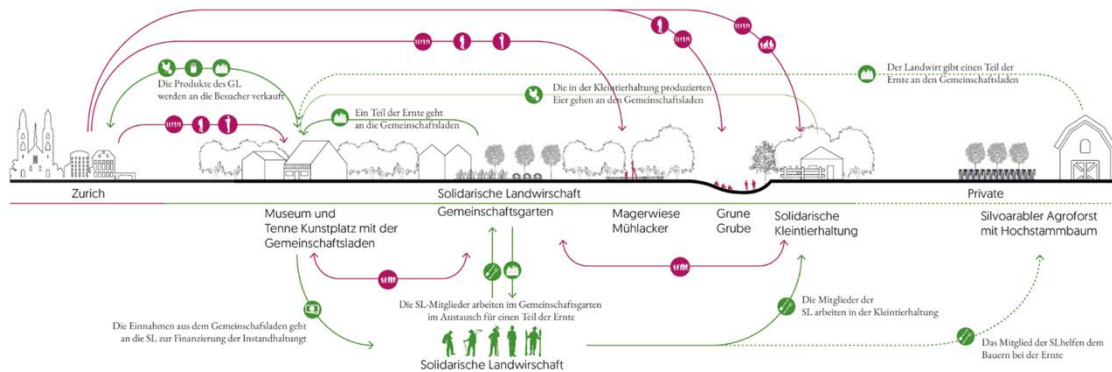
Die Produkte des GL werden an die Besucher verkauft

Ein Teil der Ernte geht an die Gemeinschaftsladen

Die in der Kleintierhaltung produzierten Eier gehen an den Gemeinschaftsladen

Der Landwirt gibt einen Teil der Ernte an den Gemeinschaftsladen

Zurich

Solidarische Landwirtschaft

Private

Museum und Tenne Kunstplatz mit der Gemeinschaftsladen

Gemeinschaftsgarten

Magerwiese Mühlacker

Grune Grube

Solidarische Kleintierhaltung

Silvoarabler Agroforst mit Hochstammbaum

Die SL-Mitglieder arbeiten im Gemeinschaftsgarten im Austausch für einen Teil der Ernte

Die Einnahmen aus dem Gemeinschafsladen geht an die SL zur Finanzierung der Instandhaltungt

Die Mitglieder der SL arbeiten in der Kleintierhaltung

Das Mitglied der SL.helfen dem Bauern bei der Ernte

Solidarische Landwirtschaft